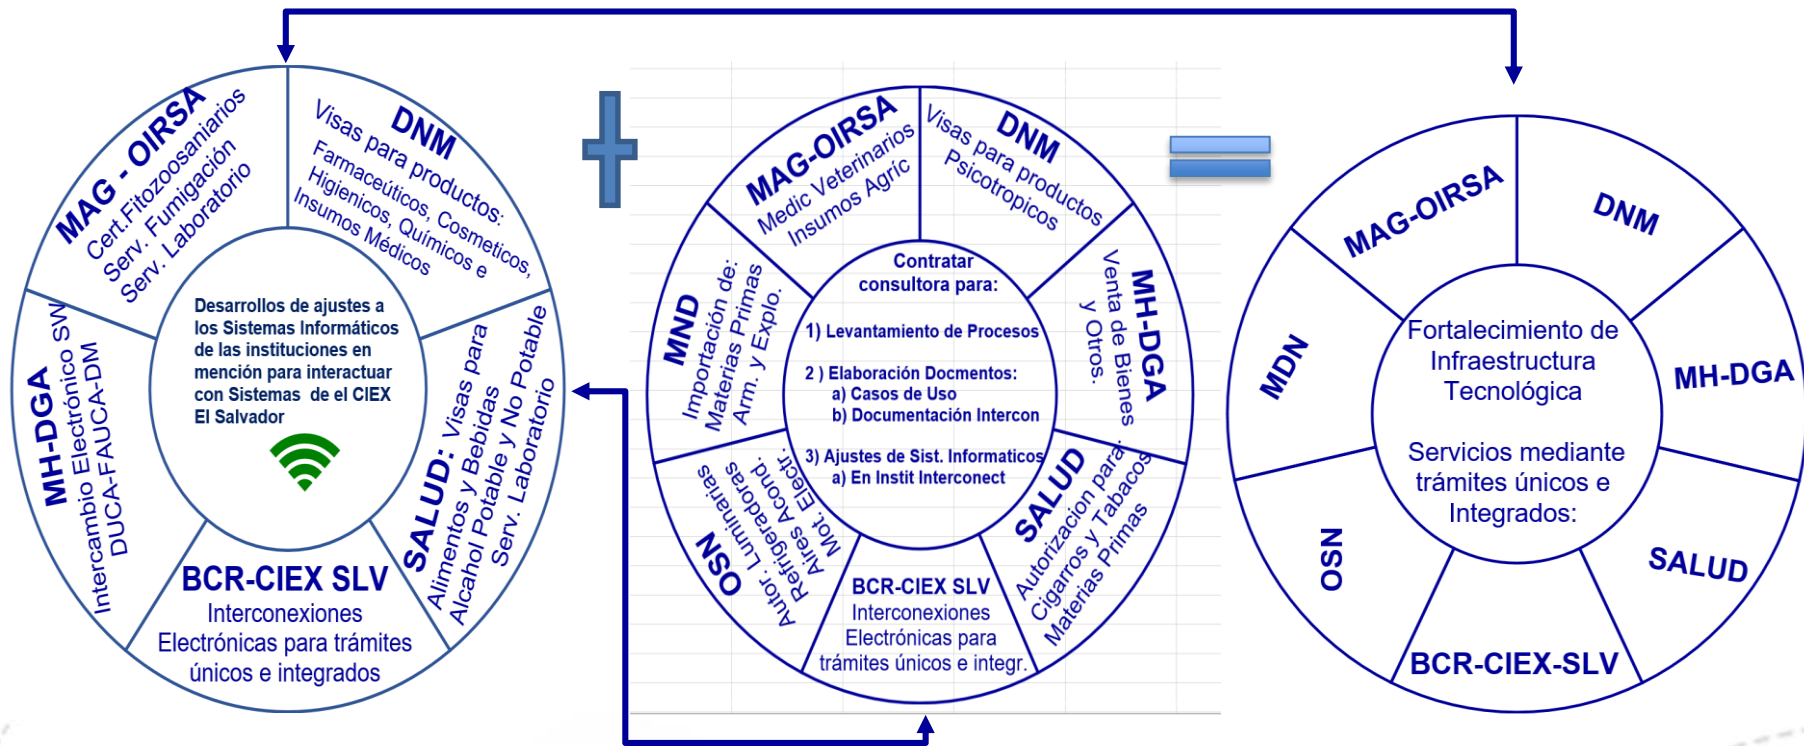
MAG - OIRSA
Cert.Fitozoosanitarios
Serv. Fumigación
Serv. Laboratorio

DNM
Visas para productos:
Farmaceúticos, Cosmeticos,
Higienicos, Químicos e
Insumos Médicos

MH-DGA
Intercambio Electrónico SW
DUCA-FAUCA-DM

Desarrollos de ajustes a los Sistemas Informáticos de las instituciones en mención para interactuar con Sistemas de el CIEX El Salvador

SALUD: Visas para
Alimentos y Bebidas
Alcahol Potable y No Potable
Serv. Laboratorio

BCR-CIEX SLV
Interconexiones
Electrónicas para trámites
únicos e integrados

MAG-OIRSA
Medic Veterinarios
Insumos Agric

DNM
Visas para productos
Psicotropicos

MND
Importación de:
Materias Primas
Arm. y Explo.

Contratar consultora para:
1) Levantamiento de Procesos
2 ) Elaboración Docmentos:
a) Casos de Uso
b) Documentación Intercon
3) Ajustes de Sist. Informaticos
a) En Instit Interconect

MH-DGA
Venta de Bienes
y Otros.

OSN
Autor. Luminarias
Refrigeradora
Aires Acond.
Mot. Electr.

SALUD
Autorizacion para
Cigarros y Tabacos
Materias Primas

BCR-CIEX SLV
Interconexiones
Electrónicas para
trámites únicos e integr.

MAG-OIRSA
DNM
MDN
Fortalecimiento de Infraestructura Tecnológica

Servicios mediante trámites únicos e Integrados:
MH-DGA
OSN
SALUD
BCR-CIEX-SLV